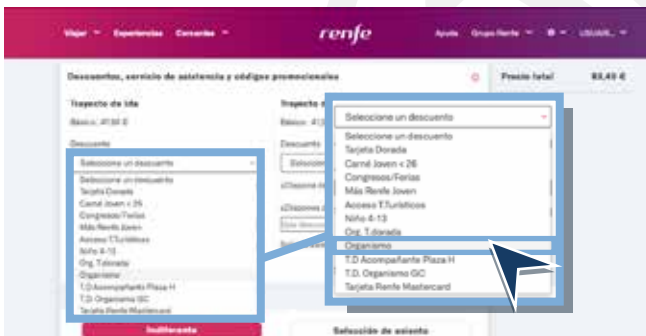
Viajar Experiencias Cercanías renfe Ayuda Grupo Renfe USUARI...

Descuentos, servicio de asistencia y códigos promocionales

Precio total 83,45 €

Trayecto de ida

Básico: 41,90 €

Descuento

Seleccione un descuento

Seleccione un descuento
Tarjeta Dorada
Carné Joven < 26
Congresos/Ferias
Más Renfe Joven
Acceso T.Turísticos
Niño 4-13
Org. T.dorada
Organismo
T.D Acompañante Plaza H
T.D. Organismo GC
Tarjeta Renfe Mastercard

Trayecto de

Básico: 41

Descuento

Seleccio

¿Dispone d

¿Dispones d

Seleccione un descuento

Seleccione un descuento
Tarjeta Dorada
Carné Joven < 26
Congresos/Ferias
Más Renfe Joven
Acceso T.Turísticos
Niño 4-13
Org. T.dorada
Organismo
T.D Acompañante Plaza H
T.D. Organismo GC
Tarjeta Renfe Mastercard

Indiferente

Selección de asiento